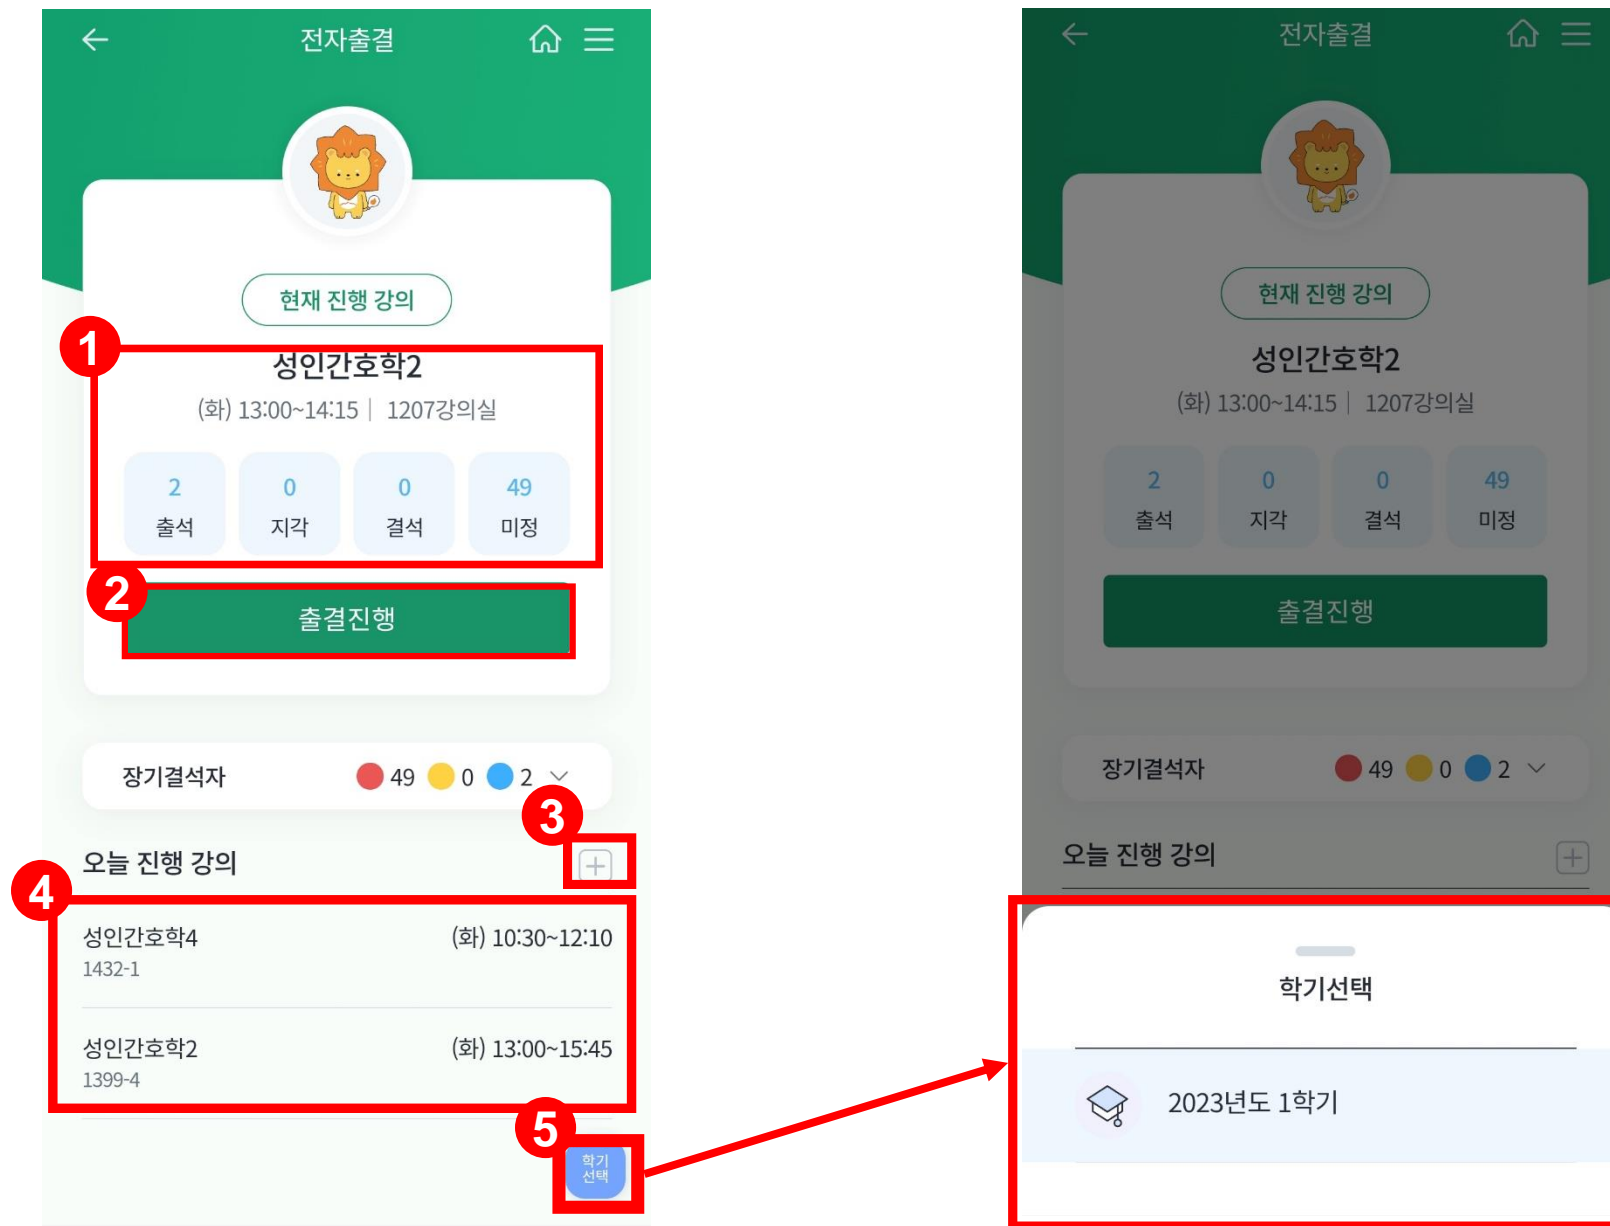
전자출결

현재 진행 강의

1

성인간호학2

(화) 13:00~14:15 | 1207강의실

| 2 | 0 | 0 | 49 |
|---|---|---|---|
| 출석 | 지각 | 결석 | 미정 |

2

출결진행

장기결석자 49 0 2

3

오늘 진행 강의

4

성인간호학4 (화) 10:30~12:10
1432-1

성인간호학2 (화) 13:00~15:45
1399-4

5

학기
선택

전자출결

현재 진행 강의

성인간호학2

(화) 13:00~14:15 | 1207강의실

| 2 | 0 | 0 | 49 |
|---|---|---|---|
| 출석 | 지각 | 결석 | 미정 |

출결진행

장기결석자 49 0 2

오늘 진행 강의

학기선택

2023년도 1학기